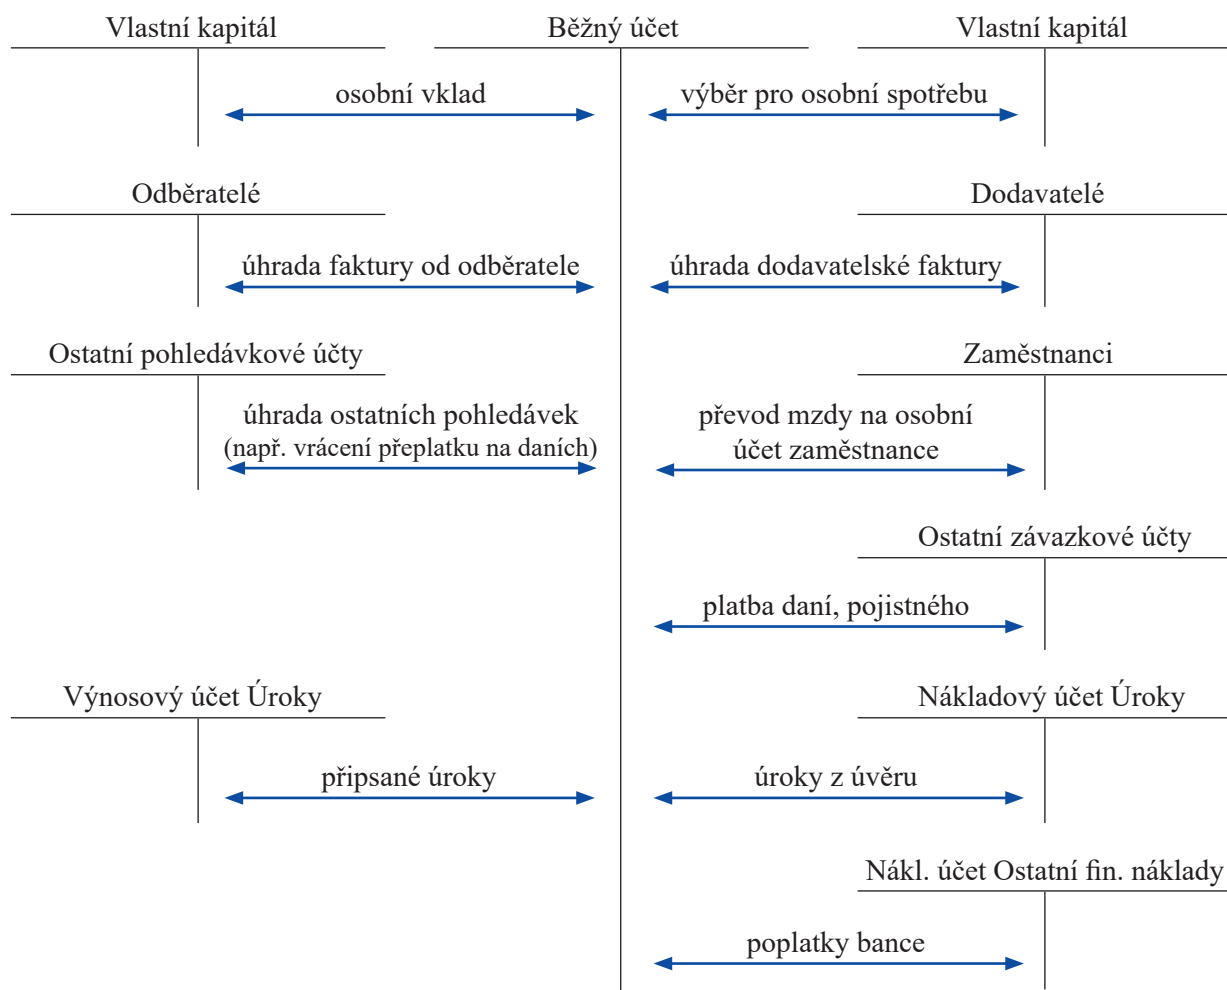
Vlastní kapitál

Běžný účet

Vlastní kapitál

osobní vklad

výběr pro osobní spotřebu

Odběratelé

Dodavatelé

úhrada faktury od odběratele

úhrada dodavatelské faktury

Ostatní pohledávkové účty

Zaměstnanci

úhrada ostatních pohledávek (např. vrácení přeplatku na daních)

převod mzdy na osobní účet zaměstnance

Ostatní závazkové účty

platba daní, pojistného

Výnosový účet Úroky

Nákladový účet Úroky

připsané úroky

úroky z úvěru

Nákl. účet Ostatní fin. náklady

poplatky bance